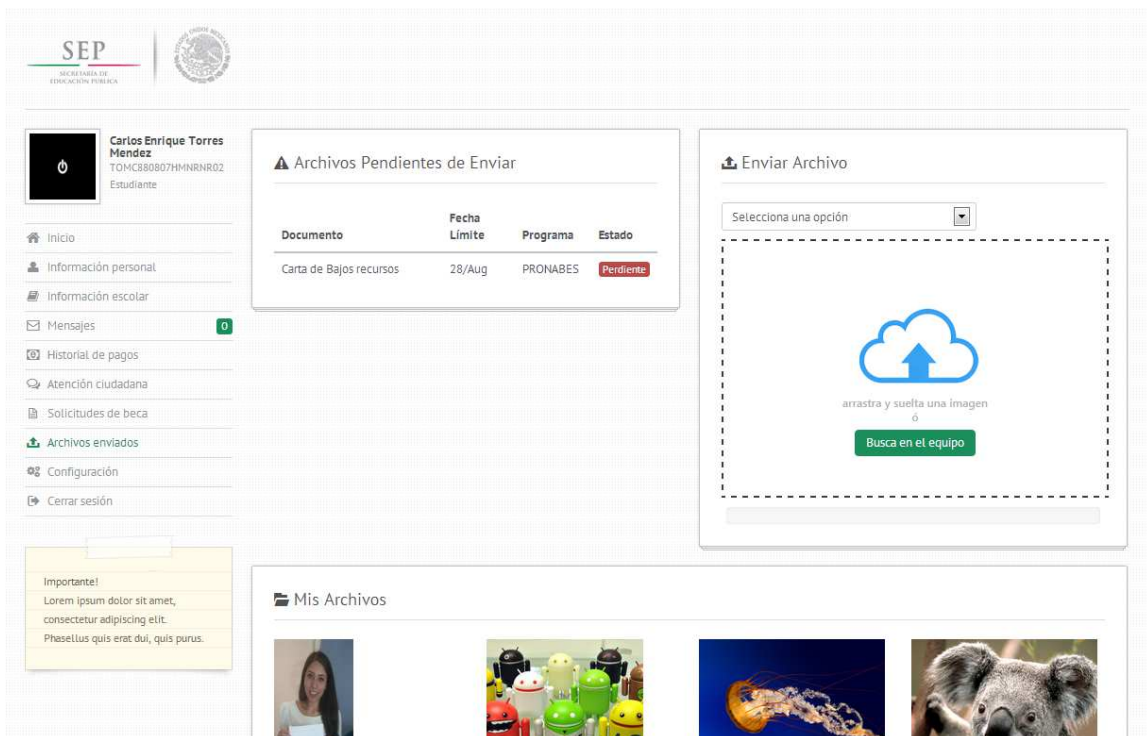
SEP
SECRETARÍA DE EDUCACIÓN PÚBLICA

Carlos Enrique Torres Mendez
TOMC880807HMNRNR02
Estudiante

Inicio
Información personal
Información escolar
Mensajes 0
Historial de pagos
Atención ciudadana
Solicitudes de beca
Archivos enviados
Configuración
Cerrar sesión

Importante!
Lorem ipsum dolor sit amet, consectetur adipiscing elit. Phasellus quis erat dui, quis purus.

Archivos Pendientes de Enviar

| Documento | Fecha Límite | Programa | Estado |
|---|---|---|---|
| Carta de Bajos recursos | 28/Aug | PRONABES | Perdiente |

Enviar Archivo

Selecciona una opción

arrastra y suelta una imagen
ó
Busca en el equipo

Mis Archivos